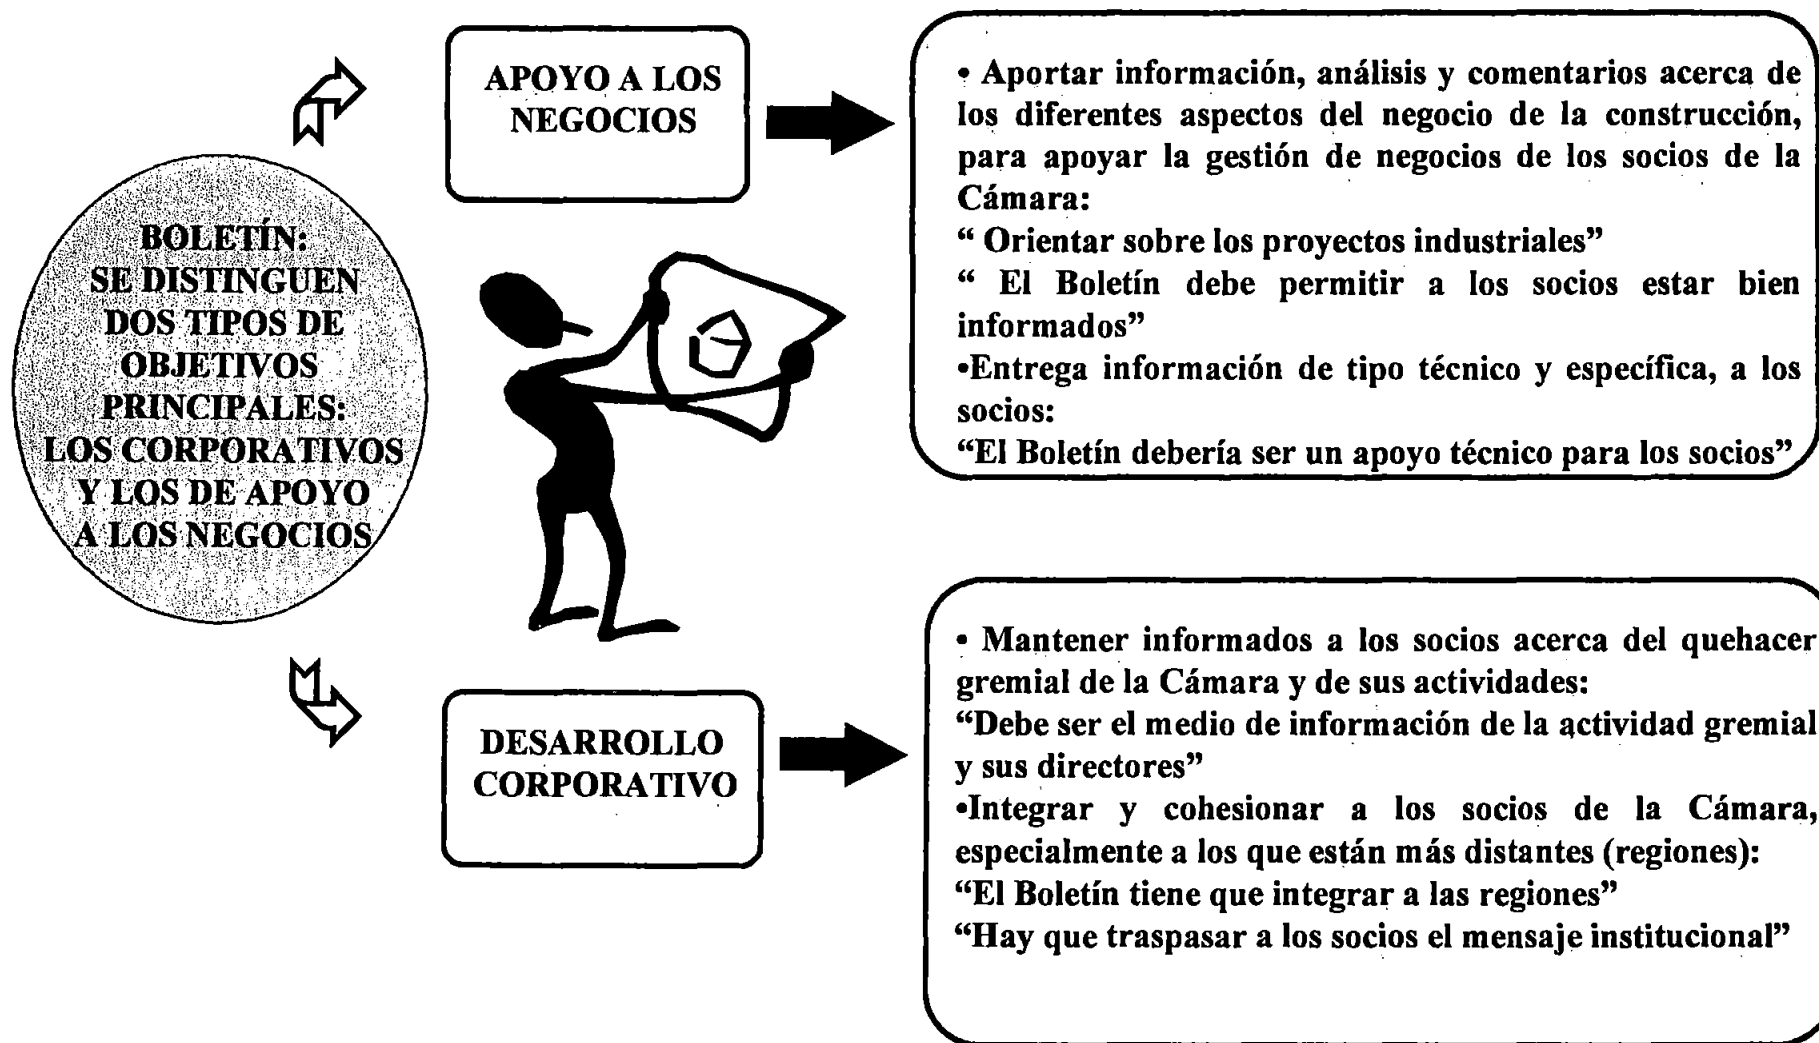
BOLETÍN:
SE DISTINGUEN DOS TIPOS DE OBJETIVOS PRINCIPALES: LOS CORPORATIVOS Y LOS DE APOYO A LOS NEGOCIOS

APOYO A LOS NEGOCIOS

• Aportar información, análisis y comentarios acerca de los diferentes aspectos del negocio de la construcción, para apoyar la gestión de negocios de los socios de la Cámara:
" Orientar sobre los proyectos industriales"
" El Boletín debe permitir a los socios estar bien informados"
•Entrega información de tipo técnico y específica, a los socios:
"El Boletín debería ser un apoyo técnico para los socios"

DESARROLLO CORPORATIVO

• Mantener informados a los socios acerca del quehacer gremial de la Cámara y de sus actividades:
"Debe ser el medio de información de la actividad gremial y sus directores"
•Integrar y cohesionar a los socios de la Cámara, especialmente a los que están más distantes (regiones):
"El Boletín tiene que integrar a las regiones"
"Hay que traspasar a los socios el mensaje institucional"